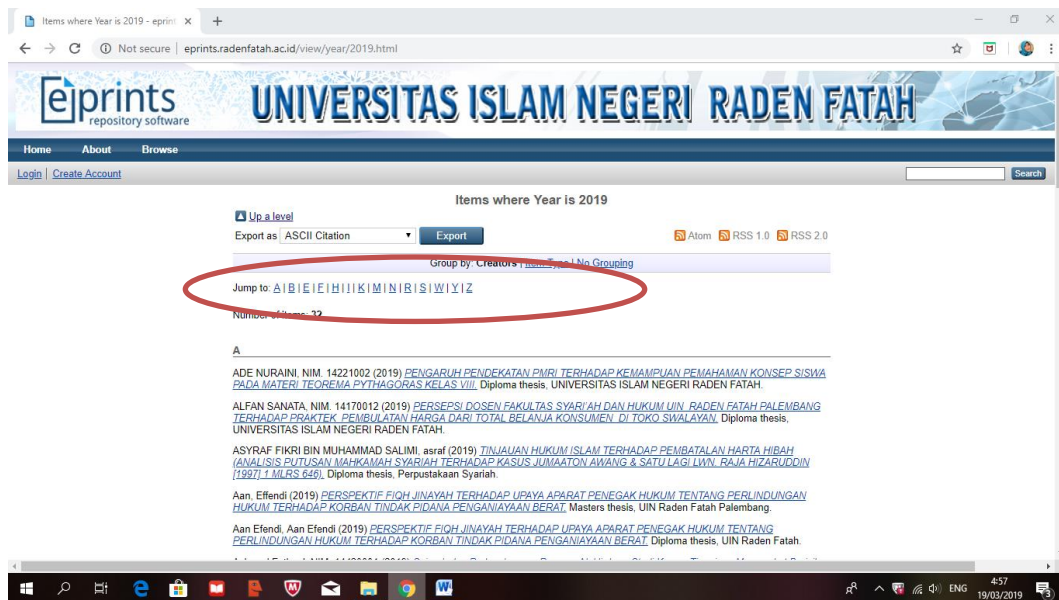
Items where Year is 2019 - eprint ×

Not secure | eprints.radenfatah.ac.id/view/year/2019.html

eprints repository software

UNIVERSITAS ISLAM NEGERI RADEN FATAH

Home About Browse

Login | Create Account

Search

Items where Year is 2019

Up a level

Export as ASCII Citation Export

Atom RSS 1.0 RSS 2.0

Group by: Creators | Item Type | No Grouping

Jump to: A | B | E | F | H | I | J | K | M | N | R | S | W | Y | Z

Number of items: 32.

A

ADE NURAINI, NIM. 14221002 (2019) PENGARUH PENDEKATAN PMRI TERHADAP KEMAMPUAN PEMAHAMAN KONSEP SISWA PADA MATERI TEOREMA PYTHAGORAS KELAS VIII. Diploma thesis, UNIVERSITAS ISLAM NEGERI RADEN FATAH.

ALFAN SANATA, NIM. 14170012 (2019) PERSEPSI DOSEN FAKULTAS SYARI'AH DAN HUKUM UIN RADEN FATAH PALEMBANG TERHADAP PRAKTEK PEMBULATAN HARGA DARI TOTAL BELANJA KONSUMEN DI TOKO SWALAYAN. Diploma thesis, UNIVERSITAS ISLAM NEGERI RADEN FATAH.

ASYRAF FIKRI BIN MUHAMMAD SALIMI, asraf (2019) TINJAUAN HUKUM ISLAM TERHADAP PEMBATALAN HARTA HIBAH (ANALISIS PUTUSAN MAHKAMAH SYARIAH TERHADAP KASUS JUMAATON AWANG & SATU LAGI LWN. RAJA HIZARUDDIN [1997] 1 MLRS 646). Diploma thesis, Perpustakaan Syariah.

Aan, Effendi (2019) PERSPEKTIF FIQH JINAYAH TERHADAP UPAYA APARAT PENEGAK HUKUM TENTANG PERLINDUNGAN HUKUM TERHADAP KORBAN TINDAK PIDANA PENGANIAYAAN BERAT. Masters thesis, UIN Raden Fatah Palembang.

Aan Efendi, Aan Efendi (2019) PERSPEKTIF FIQH JINAYAH TERHADAP UPAYA APARAT PENEGAK HUKUM TENTANG PERLINDUNGAN HUKUM TERHADAP KORBAN TINDAK PIDANA PENGANIAYAAN BERAT. Diploma thesis, UIN Raden Fatah.

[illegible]

ENG 4:57 19/03/2019